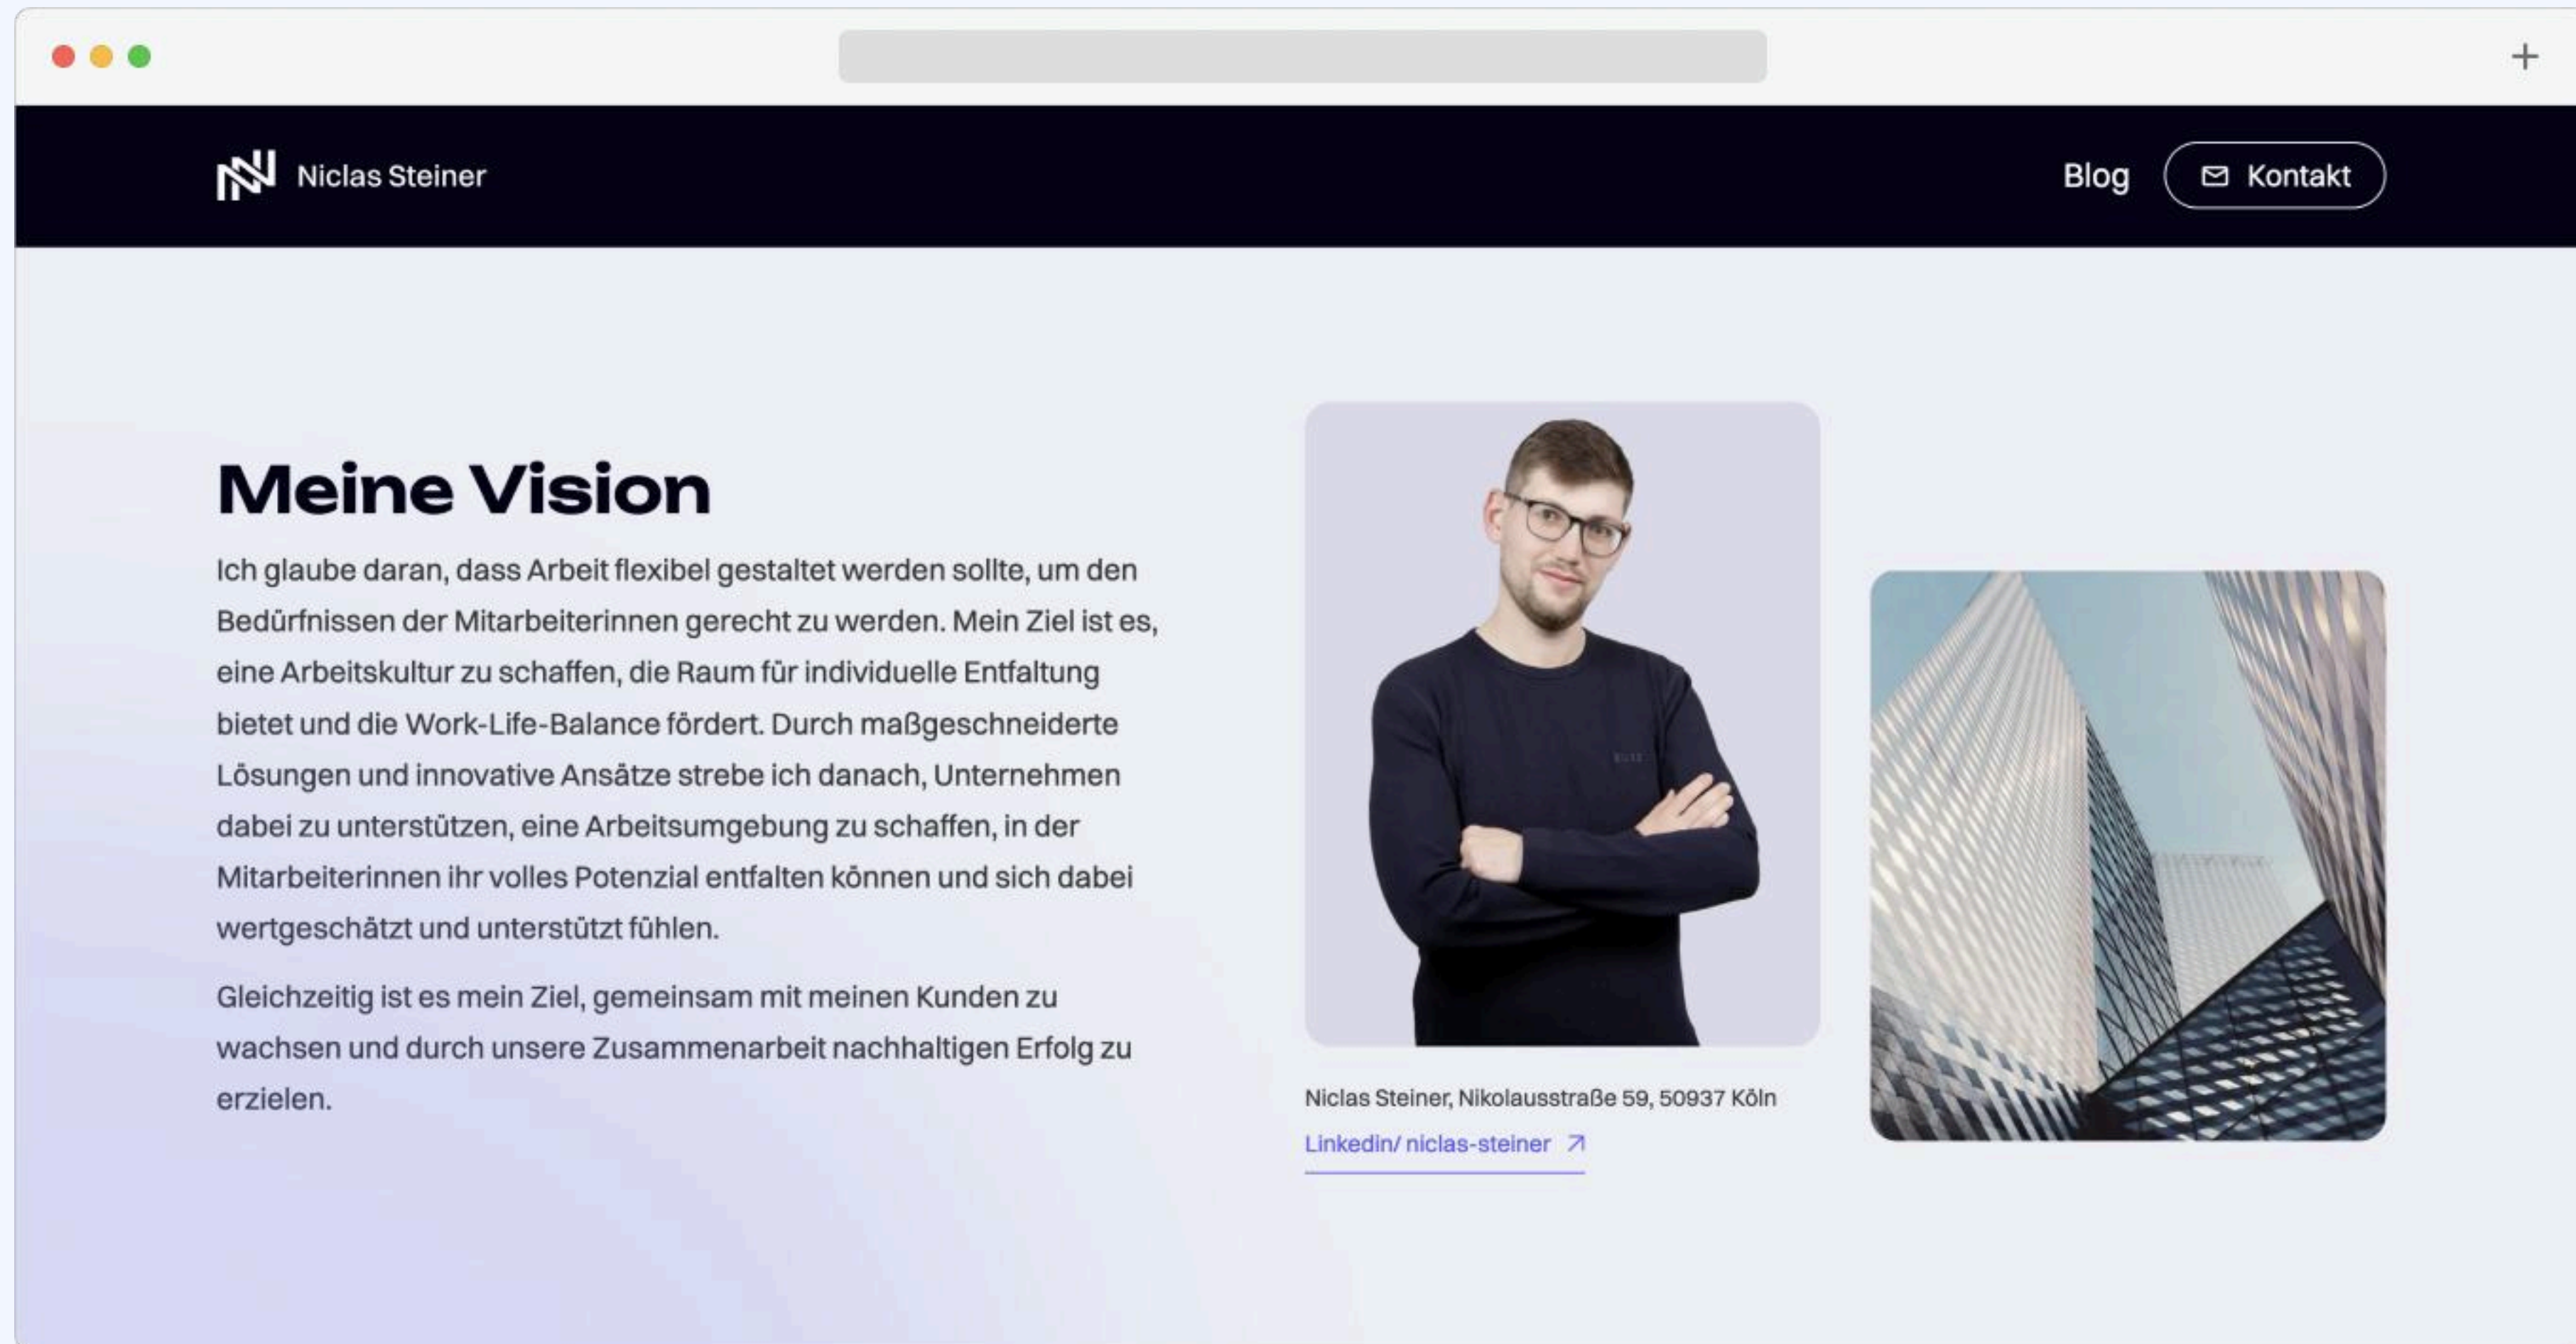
+

Niclas Steiner

Blog

Kontakt

Meine Vision

Ich glaube daran, dass Arbeit flexibel gestaltet werden sollte, um den Bedürfnissen der Mitarbeiterinnen gerecht zu werden. Mein Ziel ist es, eine Arbeitskultur zu schaffen, die Raum für individuelle Entfaltung bietet und die Work-Life-Balance fördert. Durch maßgeschneiderte Lösungen und innovative Ansätze strebe ich danach, Unternehmen dabei zu unterstützen, eine Arbeitsumgebung zu schaffen, in der Mitarbeiterinnen ihr volles Potenzial entfalten können und sich dabei wertgeschätzt und unterstützt fühlen.

Gleichzeitig ist es mein Ziel, gemeinsam mit meinen Kunden zu wachsen und durch unsere Zusammenarbeit nachhaltigen Erfolg zu erzielen.

Niclas Steiner, Nikolausstraße 59, 50937 Köln

Linkedin/ niclas-steiner ↗